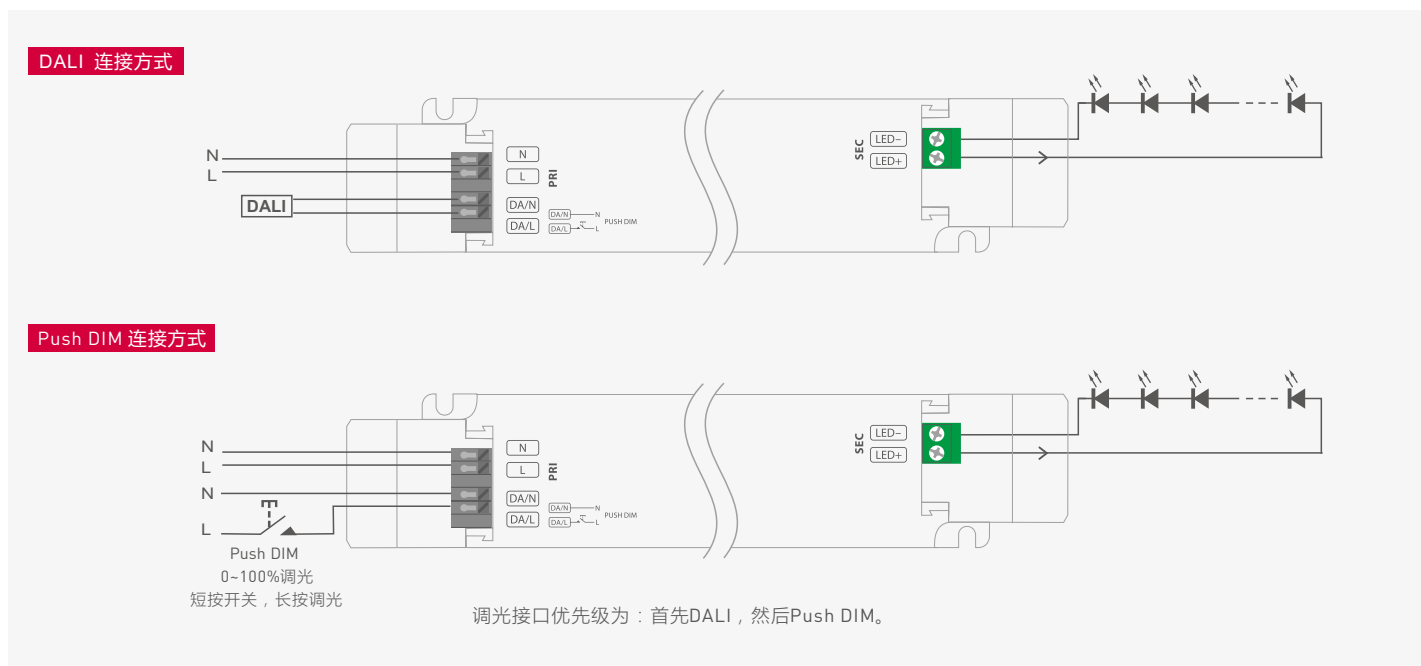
DALI 连接方式

N
L
DALI
N
L
PRI
DA/N
DA/L
DA/N — N PUSH DIM
DA/L — L
SEC
LED−
LED+

Push DIM 连接方式

N
L
N
L
Push DIM
0~100%调光
短按开关，长按调光
N
L
PRI
DA/N
DA/L
DA/N — N PUSH DIM
DA/L — L
SEC
LED−
LED+

调光接口优先级为：首先DALI，然后Push DIM。